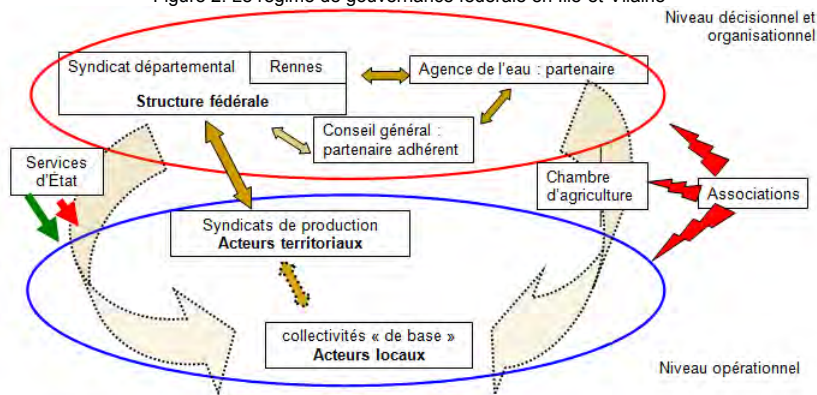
Figure 2. Le régime de gouvernance fédérale en Ille-et-Vilaine

Niveau décisionnel et organisationnel

Syndicat départemental

Rennes

Structure fédérale

Agence de l'eau : partenaire

Conseil général : partenaire adhérent

Services d'Etat

Chambre d'agriculture

Associations

Syndicats de production
Acteurs territoriaux

collectivités « de base »
Acteurs locaux

Niveau opérationnel